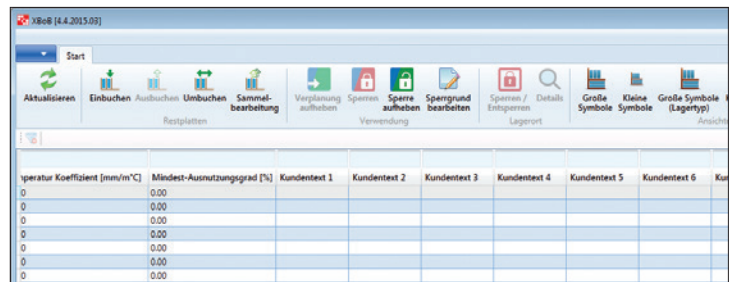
XBoB [4.4.2015.09]

Start

Aktualisieren

Einbuchen Ausbuchen Umbuchen Sammelbearbeitung
Restplatten

Verplanung aufheben Sperren Sperre aufheben Sperrgrund bearbeiten
Verwendung

Sperren / Entsperren Details
Lagerort

Große Symbole Kleine Symbole Große Symbole (Lagertyp)
Ansicht

| nperatur Koeffizient [mm/m°C] | Mindest-Ausnutzungsgrad [%] | Kundentext 1 | Kundentext 2 | Kundentext 3 | Kundentext 4 | Kundentext 5 | Kundentext 6 | Ku |
|---|---|---|---|---|---|---|---|---|
| 0 | 0.00 | | | | | | | |
| 0 | 0.00 | | | | | | | |
| 0 | 0.00 | | | | | | | |
| 0 | 0.00 | | | | | | | |
| 0 | 0.00 | | | | | | | |
| 0 | 0.00 | | | | | | | |
| 0 | 0.00 | | | | | | | |